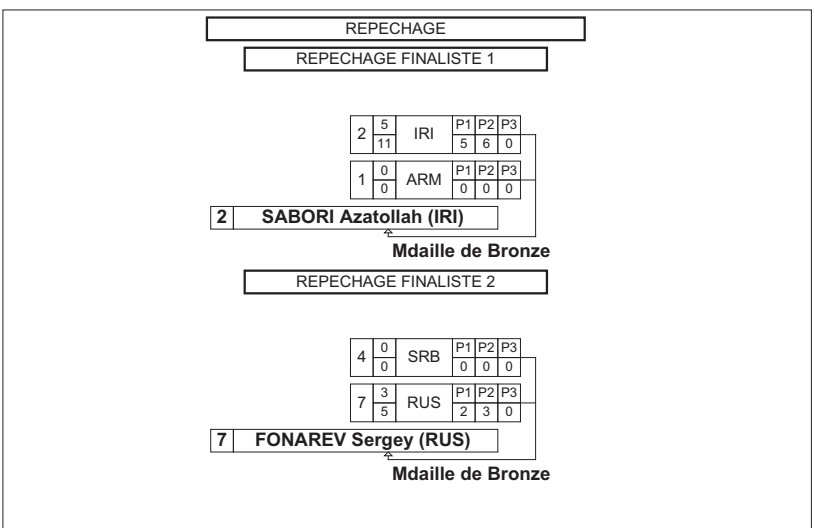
REPECHAGE

REPECHAGE FINALISTE 1

2 $\frac{5}{11}$ IRI

| P1 | P2 | P3 |
|---|---|---|
| 5 | 6 | 0 |

1 $\frac{0}{0}$ ARM

| P1 | P2 | P3 |
|---|---|---|
| 0 | 0 | 0 |

2 SABORI Azatollah (IRI)

Mdaille de Bronze

REPECHAGE FINALISTE 2

4 $\frac{0}{0}$ SRB

| P1 | P2 | P3 |
|---|---|---|
| 0 | 0 | 0 |

7 $\frac{3}{5}$ RUS

| P1 | P2 | P3 |
|---|---|---|
| 2 | 3 | 0 |

7 FONAREV Sergey (RUS)

Mdaille de Bronze